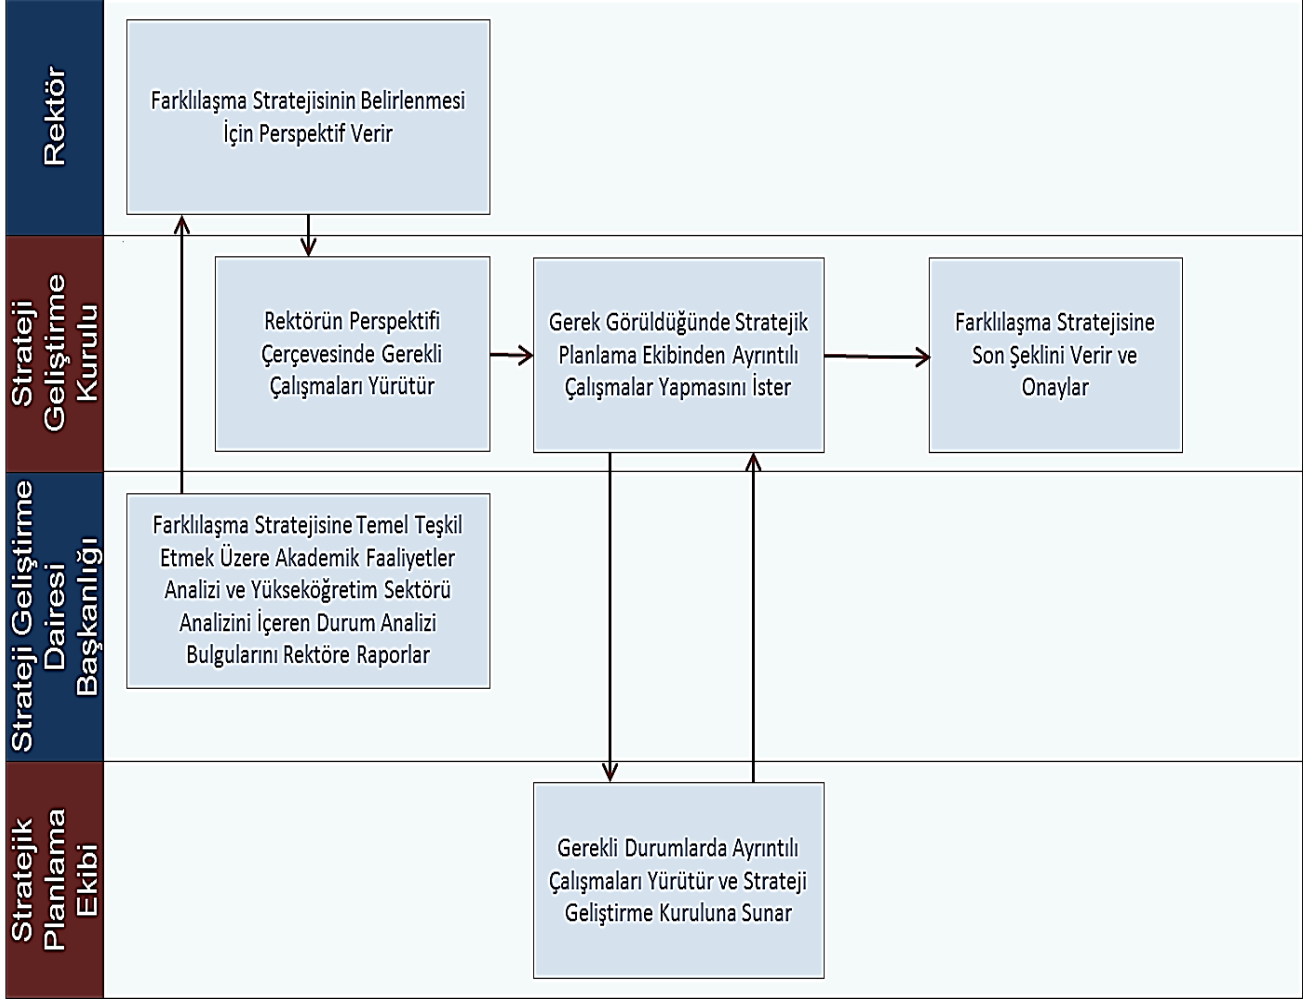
Rektör

Farklılaşma Stratejisinin Belirlenmesi İçin Perspektif Verir

Strateji Geliştirme Kurulu

Rektörün Perspektifi Çerçevesinde Gerekli Çalışmaları Yürütür

Gerek Görüldüğünde Stratejik Planlama Ekibinden Ayrıntılı Çalışmalar Yapmasını İster

Farklılaşma Stratejisine Son Şeklini Verir ve Onaylar

Strateji Geliştirme Dairesi Başkanlığı

Farklılaşma Stratejisine Temel Teşkil Etmek Üzere Akademik Faaliyetler Analizi ve Yükseköğretim Sektörü Analizini İçeren Durum Analizi Bulgularını Rektöre Raporlar

Stratejik Planlama Ekibi

Gerekli Durumlarda Ayrıntılı Çalışmaları Yürütür ve Strateji Geliştirme Kuruluna Sunar